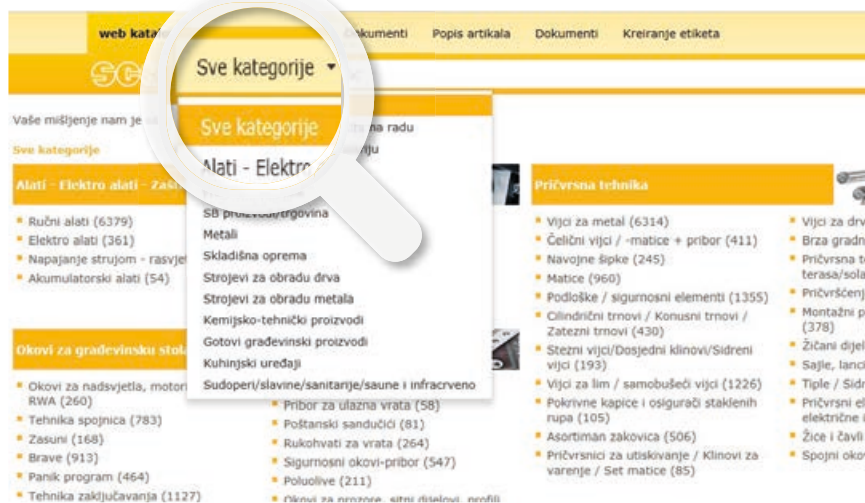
web katal

Dokumenti Popis artikala Dokumenti Kreiranje etiketa

Sve kategorije

Sve kategorije

Alati - Elektro

Vaše mišljenje nam je

na radu

Sve kategorije

ju

Alati - Elektro alati - Zašt

Ručni alati (6379)

Elektro alati (361)

Napajanje strujom - rasvjet

Akumulatorski alati (54)

SB proizvodi/trgovina

Metali

Skladišna oprema

Strojevi za obradu drva

Strojevi za obradu metala

Kemijsko-tehnički proizvodi

Gotovi građevinski proizvodi

Kuhinjski uređaji

Sudoperi/slavine/sanitarije/saune i infracrveno

Okovi za građevinsku stol

Okovi za nadsvjetla, motori RWA (260)

Tehnika spojnica (783)

Zasuni (168)

Brave (913)

Panik program (464)

Tehnika zaključavanja (1127)

Pribor za ulazna vrata (58)

Poštanski sandučići (81)

Rukohvati za vrata (264)

Sigurnosni okovi-pribor (547)

Poluolive (211)

Okovi za prozore, sitni dijelovi, profili

Pričvrsna tehnika

Vijci za metal (6314)

Čelični vijci / -matice + pribor (411)

Navojne šipke (245)

Matice (960)

Podloške / sigurnosni elementi (1355)

Cilindrični trnovi / Konusni trnovi / Zatezni trnovi (430)

Stezni vijci/Dosjedni klinovi/Sidreni vijci (193)

Vijci za lim / samobušeći vijci (1226)

Pokrivne kapice i osigurači staklenih rupa (105)

Asortiman zakovica (506)

Pričvrsnici za utiskivanje / Klinovi za varenje / Set matice (85)

Vijci za drv

Brza gradn

Pričvrsna t terasa/sola

Pričvršćenj

Montažni p (378)

Žičani dijel

Sajle, lanc

Tiple / Sidr

Pričvrsni el električne i

Žice i čavli

Spojni oko